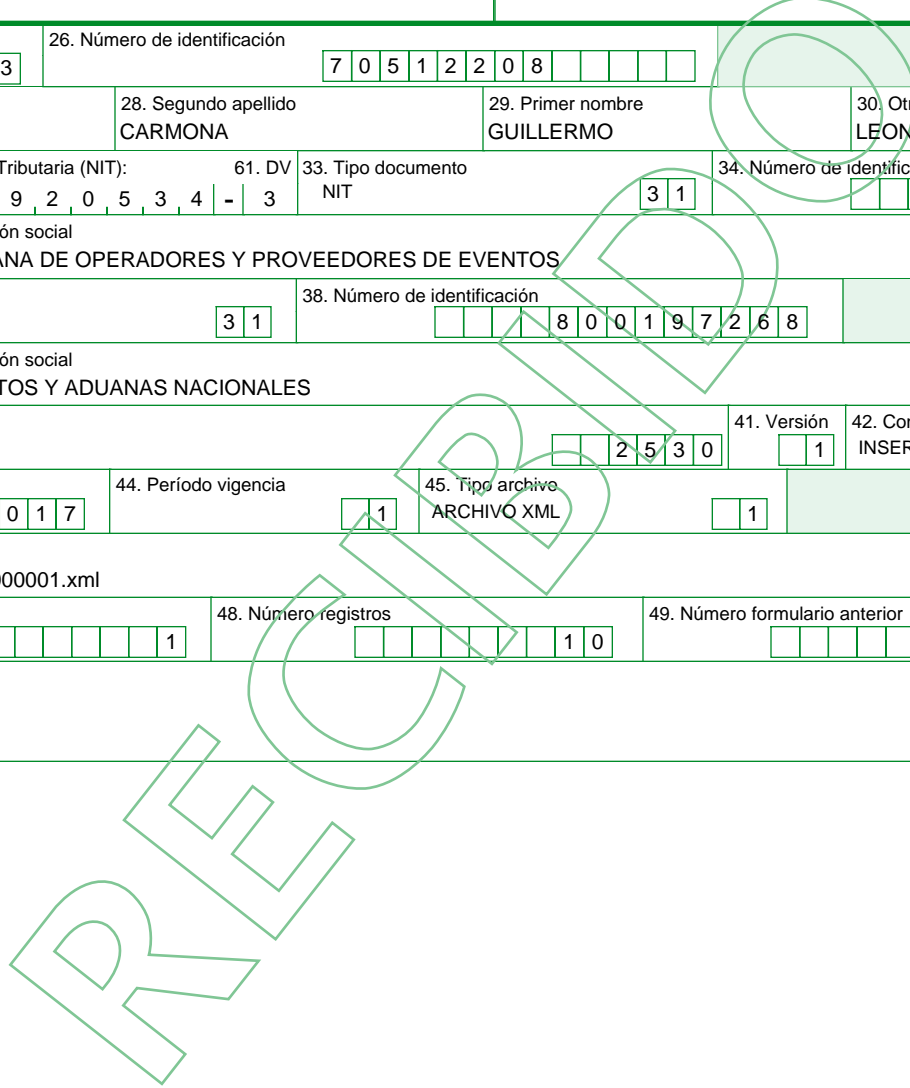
3

26. Número de identificación
7 0 5 1 2 2 0 8

28. Segundo apellido
CARMONA

29. Primer nombre
GUILLERMO

30. Otr
LEON

Tributaria (NIT):
9 2 0 5 3 4 - 3

61. DV

33. Tipo documento
NIT
3 1

34. Número de identific

ón social
ANA DE OPERADORES Y PROVEEDORES DE EVENTOS

3 1

38. Número de identificación
8 0 0 1 9 7 2 6 8

ón social
TOS Y ADUANAS NACIONALES

2 5 3 0

41. Versión
1

42. Co
INSER

0 1 7

44. Período vigencia
1

45. Tipo archivo
ARCHIVO XML
1

00001.xml

1

48. Número registros
1 0

49. Número formulario anterior

RECIBIDO